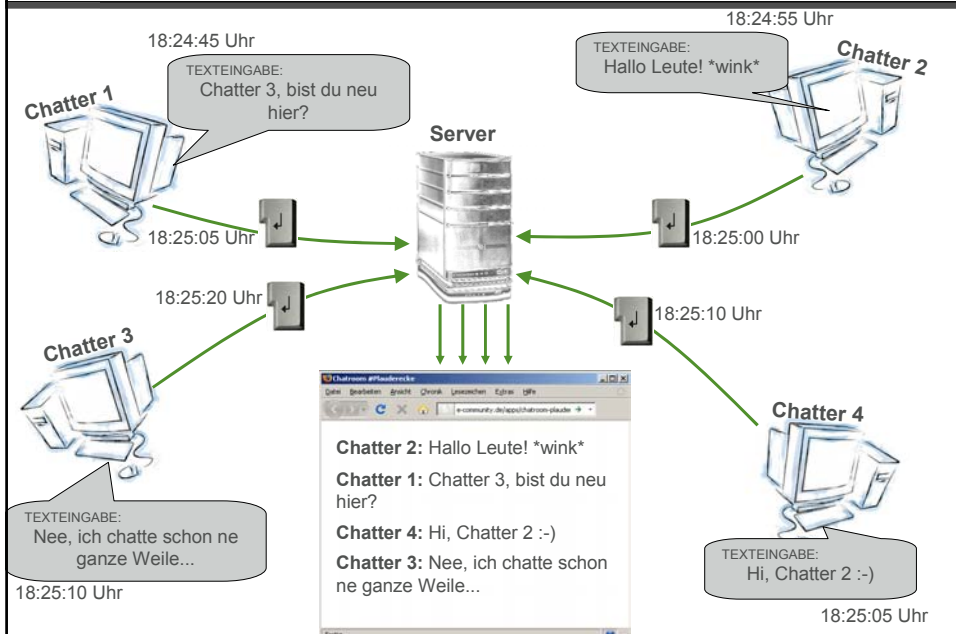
18:24:45 Uhr

Chatter 1

TEXTEINGABE:
Chatter 3, bist du neu hier?

18:24:55 Uhr

TEXTEINGABE:
Hallo Leute! *wink*

Chatter 2

Server

18:25:05 Uhr

18:25:00 Uhr

18:25:20 Uhr

18:25:10 Uhr

Chatter 3

Chatroom #Plauderecke

Datei Bearbeiten Ansicht Chronik Lesezeichen Extras Hilfe

e-community.de/apps/chatroom-plauder

Chatter 2: Hallo Leute! *wink*

Chatter 1: Chatter 3, bist du neu hier?

Chatter 4: Hi, Chatter 2 :-)

Chatter 3: Nee, ich chatte schon ne ganze Weile...

Chatter 4

TEXTEINGABE:
Nee, ich chatte schon ne ganze Weile...

18:25:10 Uhr

TEXTEINGABE:
Hi, Chatter 2 :-)

18:25:05 Uhr